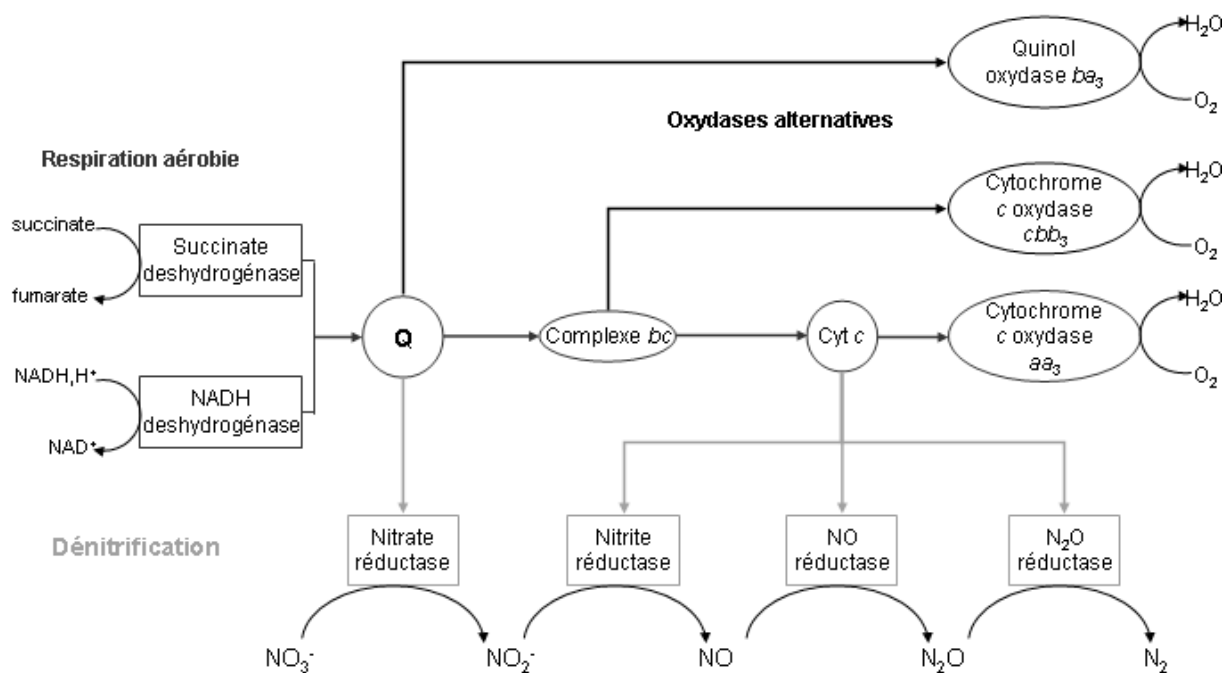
$H_2O$

Quinol oxydase $ba_3$

$O_2$

Oxydases alternatives

Respiration aérobie

$H_2O$

Cytochrome $c$ oxydase $cbb_3$

$O_2$

succinate

Succinate deshydrogénase

fumarate

$H_2O$

Cytochrome $c$ oxydase $aa_3$

Q

Complexe $bc$

Cyt $c$

$O_2$

NADH,H⁺

NADH deshydrogénase

NAD⁺

Dénitrification

Nitrate réductase

Nitrite réductase

NO réductase

$N_2O$ réductase

$NO_3^-$

$NO_2^-$

NO

$N_2O$

$N_2$